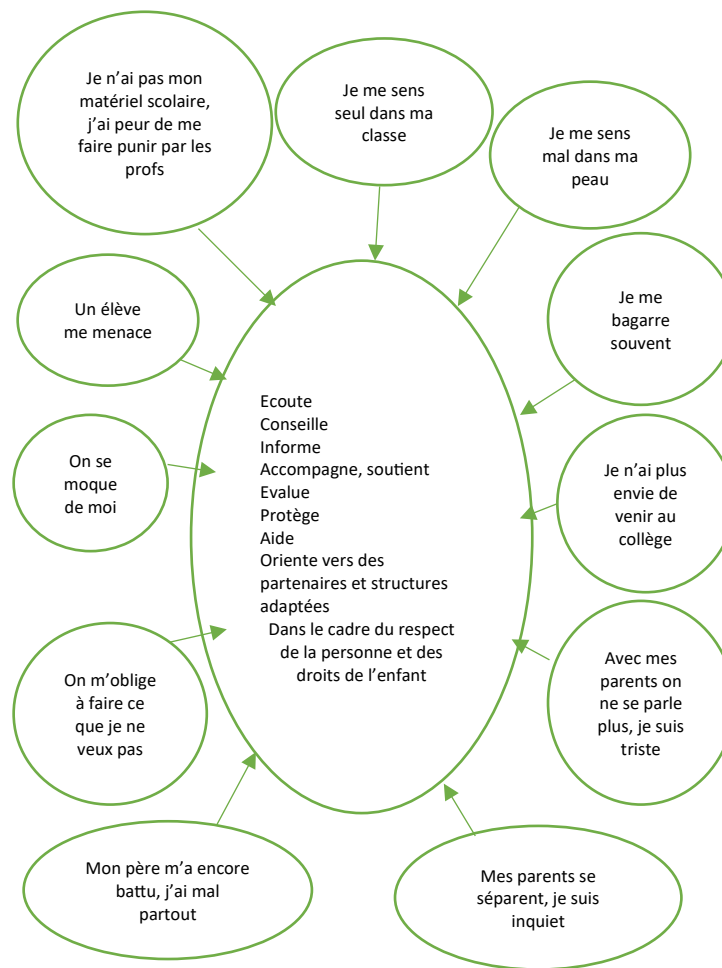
Je n'ai pas mon matériel scolaire, j'ai peur de me faire punir par les profs

Je me sens seul dans ma classe

Je me sens mal dans ma peau

Un élève me menace

Je me bagarre souvent

On se moque de moi

Je n'ai plus envie de venir au collège

Ecoute
Conseille
Informe
Accompagne, soutient
Evalue
Protège
Aide
Oriente vers des partenaires et structures adaptées
Dans le cadre du respect de la personne et des droits de l'enfant

On m'oblige à faire ce que je ne veux pas

Avec mes parents on ne se parle plus, je suis triste

Mon père m'a encore battu, j'ai mal partout

Mes parents se séparent, je suis inquiet